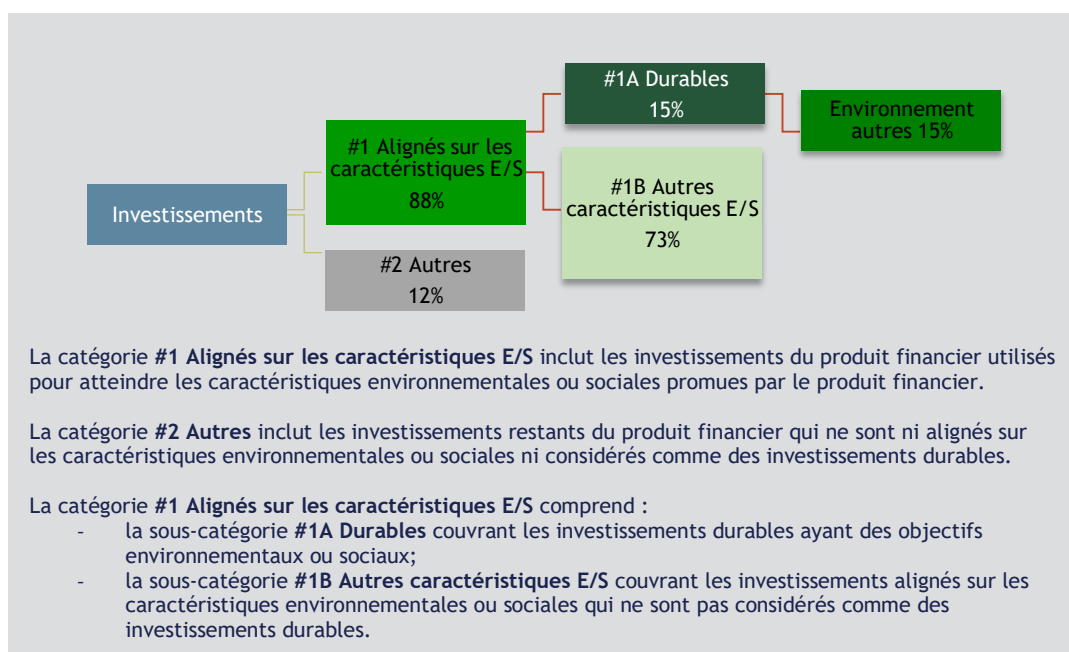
Investissements

#1 Alignés sur les caractéristiques E/S
88%

#2 Autres
12%

#1A Durables
15%

#1B Autres caractéristiques E/S
73%

Environnement autres 15%

La catégorie **#1 Alignés sur les caractéristiques E/S** inclut les investissements du produit financier utilisés pour atteindre les caractéristiques environnementales ou sociales promues par le produit financier.

La catégorie **#2 Autres** inclut les investissements restants du produit financier qui ne sont ni alignés sur les caractéristiques environnementales ou sociales ni considérés comme des investissements durables.

La catégorie **#1 Alignés sur les caractéristiques E/S** comprend :
- la sous-catégorie **#1A Durables** couvrant les investissements durables ayant des objectifs environnementaux ou sociaux;
- la sous-catégorie **#1B Autres caractéristiques E/S** couvrant les investissements alignés sur les caractéristiques environnementales ou sociales qui ne sont pas considérés comme des investissements durables.